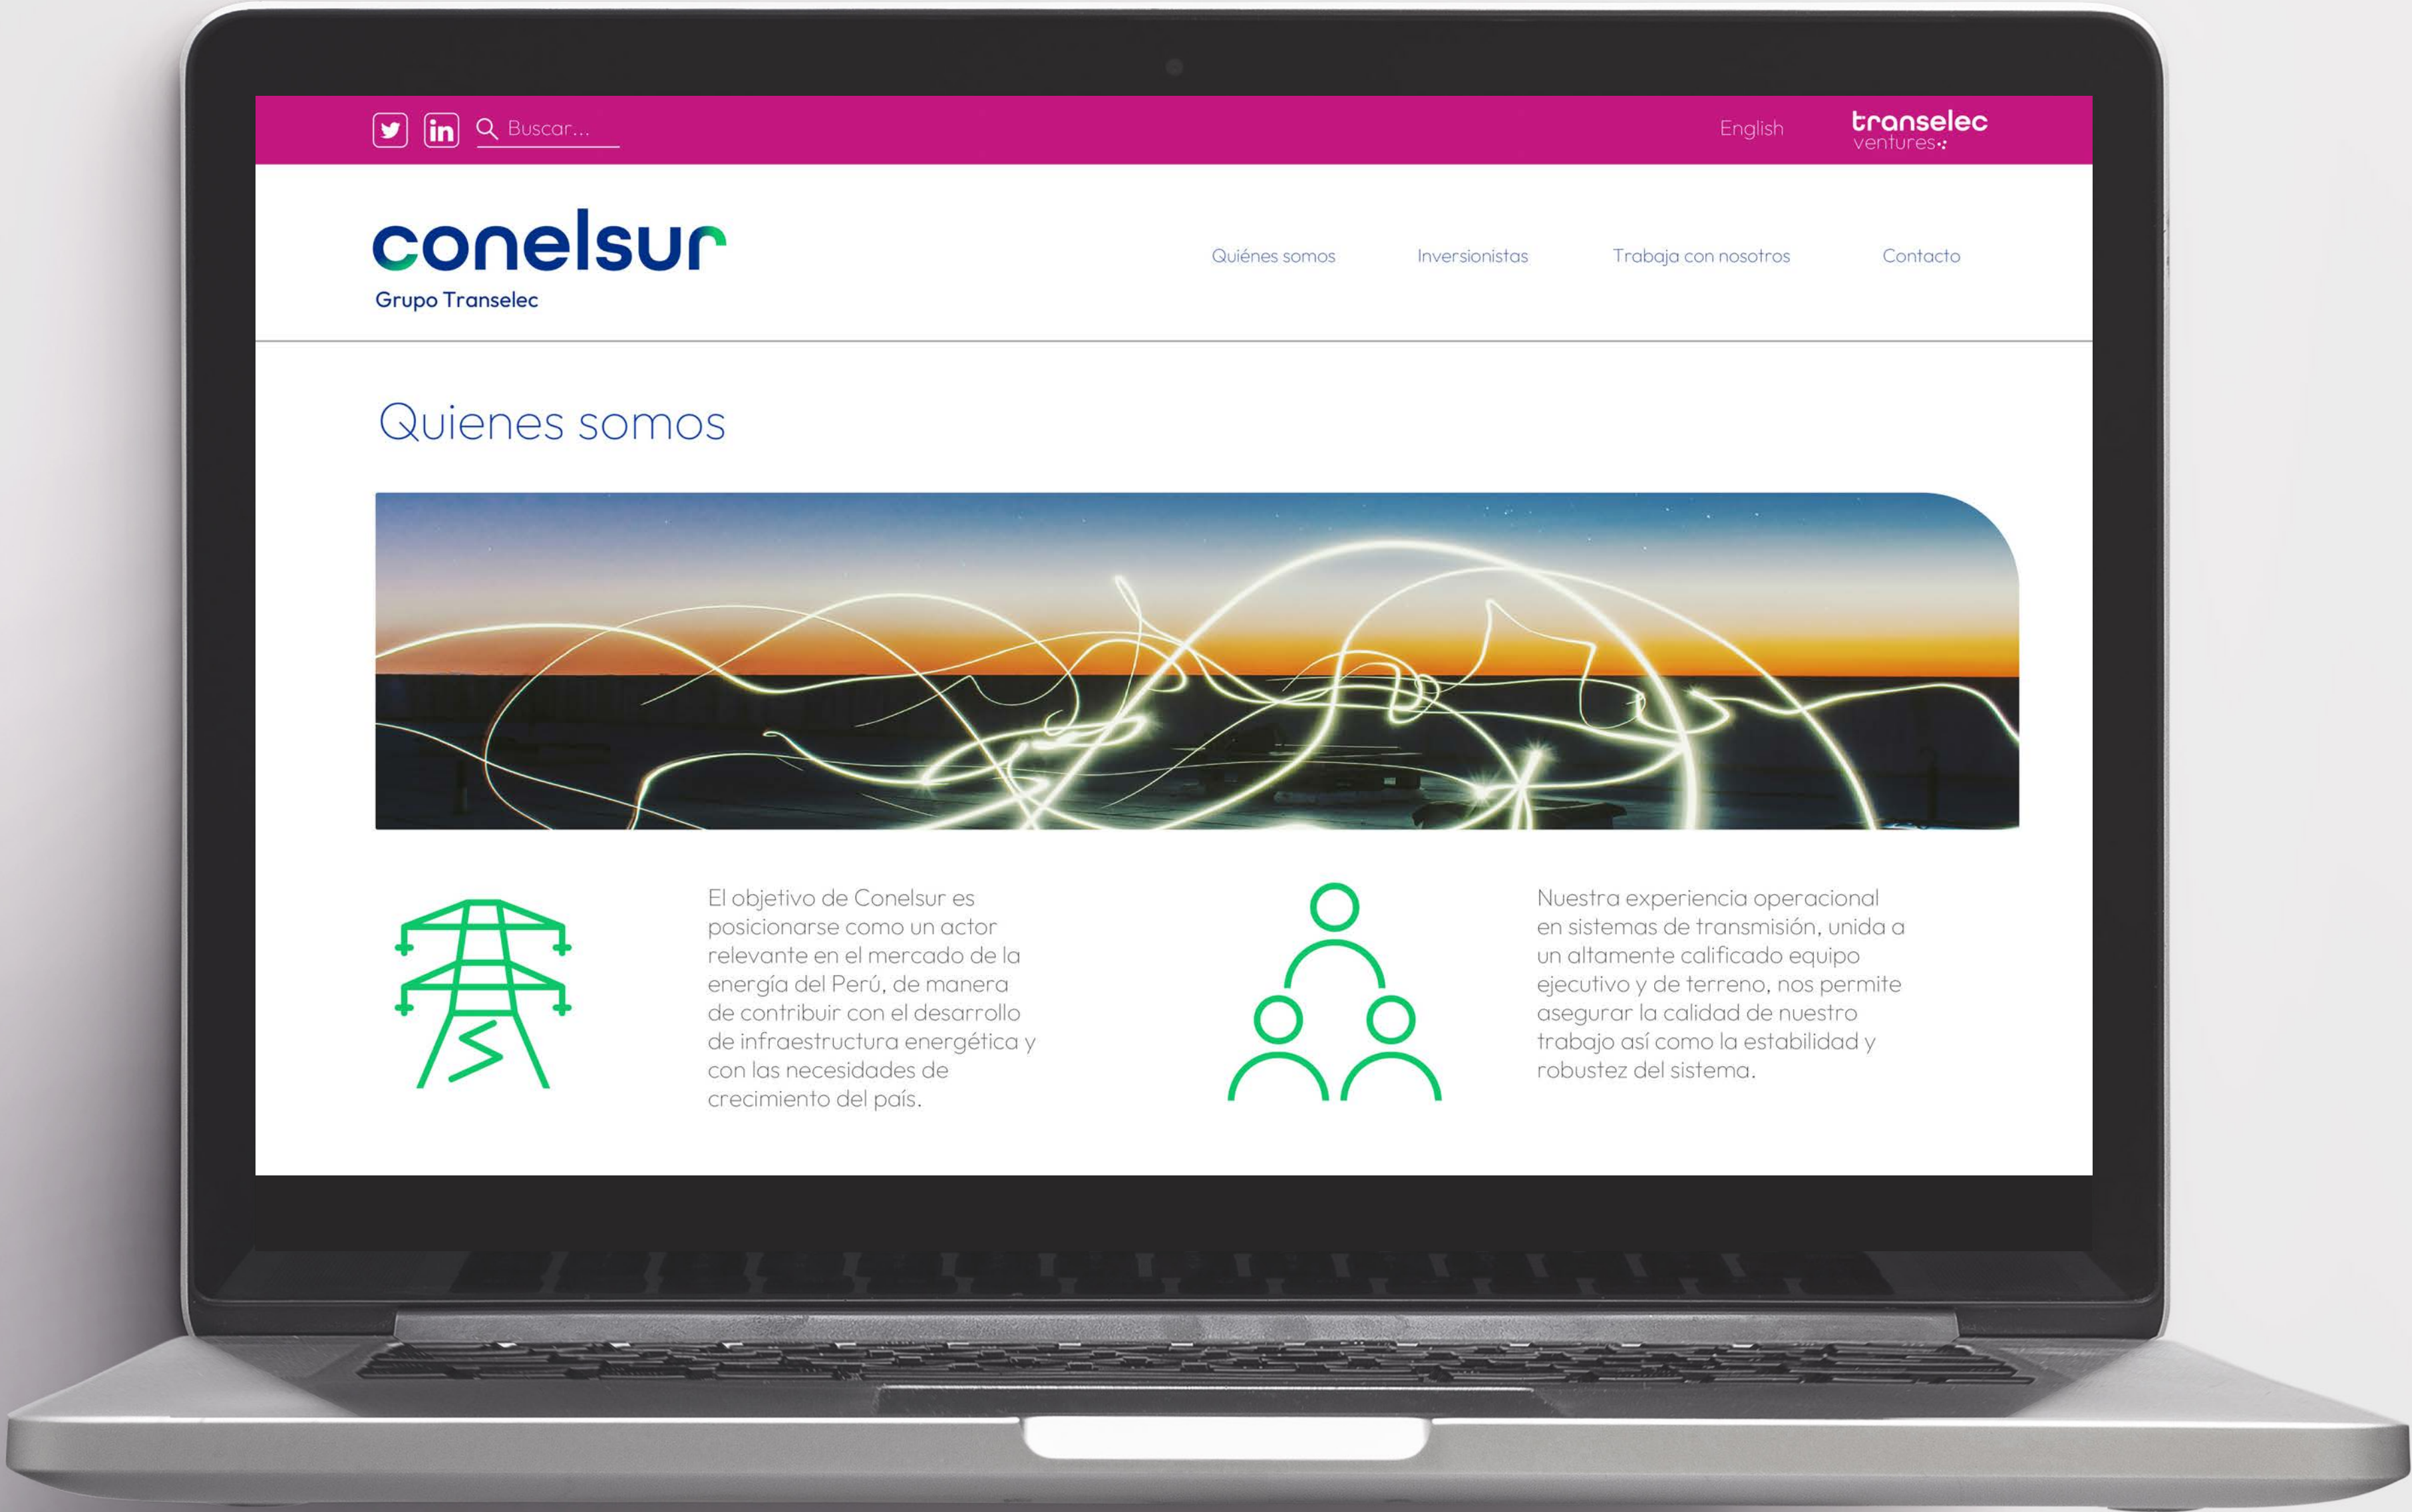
Buscar...

English

transelec ventures

conelsur
Grupo Transelec

Quiénes somos Inversionistas Trabaja con nosotros Contacto

Quienes somos

El objetivo de Conelsur es posicionarse como un actor relevante en el mercado de la energía del Perú, de manera de contribuir con el desarrollo de infraestructura energética y con las necesidades de crecimiento del país.

Nuestra experiencia operacional en sistemas de transmisión, unida a un altamente calificado equipo ejecutivo y de terreno, nos permite asegurar la calidad de nuestro trabajo así como la estabilidad y robustez del sistema.